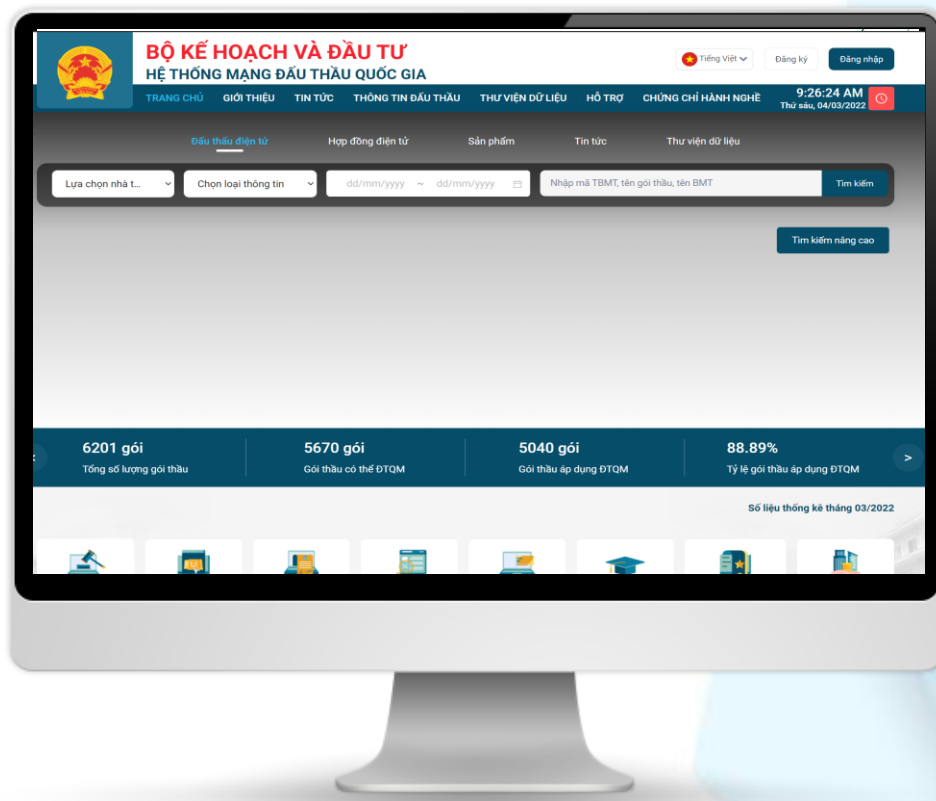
BỘ KẾ HOẠCH VÀ ĐẦU TƯ
HỆ THỐNG MẠNG ĐẤU THẦU QUỐC GIA

Tiếng Việt
Đăng ký
Đăng nhập

TRANG CHỦ
GIỚI THIỆU
TIN TỨC
THÔNG TIN ĐẤU THẦU
THƯ VIỆN DỮ LIỆU
HỖ TRỢ
CHỨNG CHỈ HÀNH NGHỀ

9:26:24 AM
Thứ sáu, 04/03/2022

Đấu thầu điện tử
Hợp đồng điện tử
Sản phẩm
Tin tức
Thư viện dữ liệu

Lựa chọn nhà t...
Chọn loại thông tin
dd/mm/yyyy ~ dd/mm/yyyy
Nhập mã TBMT, tên gói thầu, tên BMT
Tìm kiếm

Tìm kiếm nâng cao

6201 gói
Tổng số lượng gói thầu

5670 gói
Gói thầu có thể ĐTQM

5040 gói
Gói thầu áp dụng ĐTQM

88.89%
Tỷ lệ gói thầu áp dụng ĐTQM

>

Số liệu thống kê tháng 03/2022